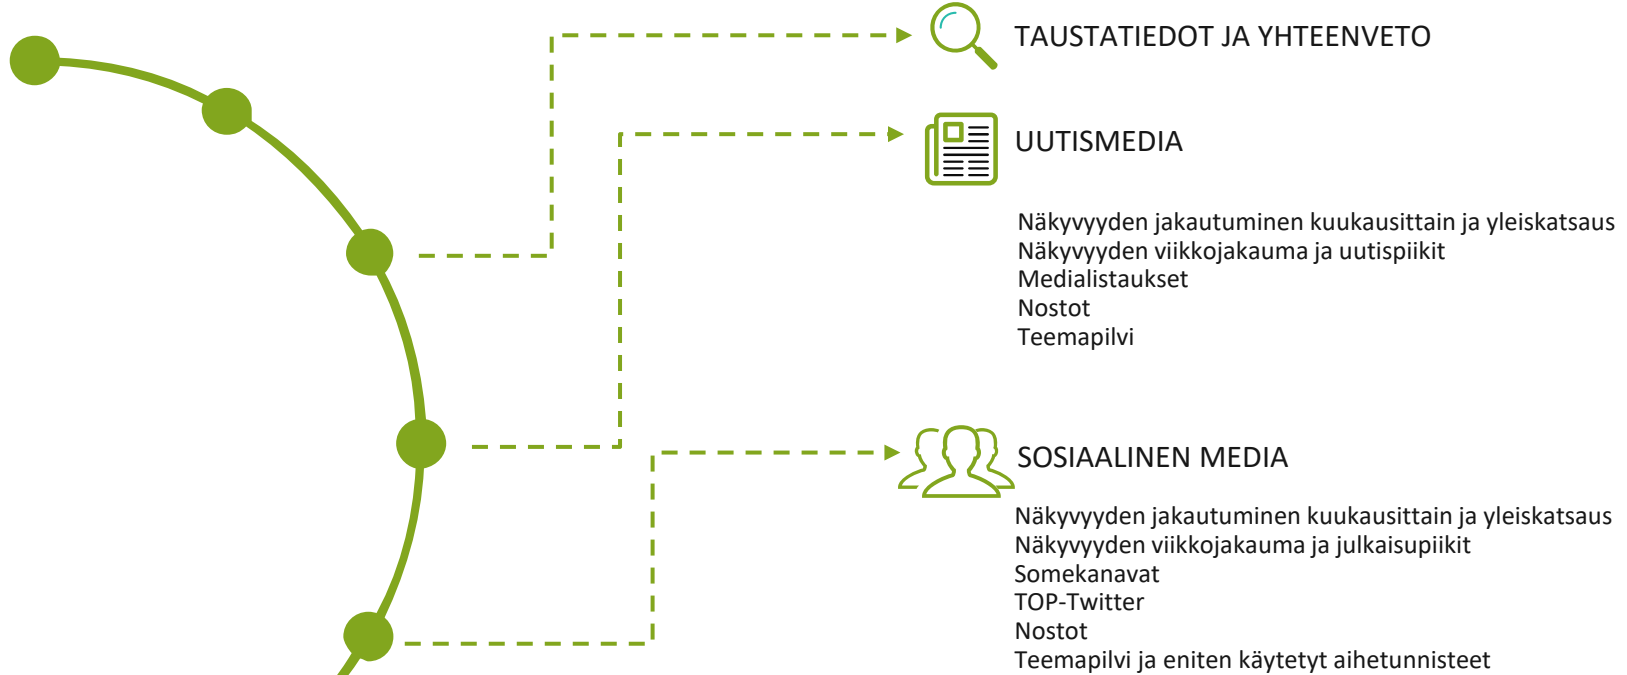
TAUSTATIEDOT JA YHTEENVETO

UUTISMEDIA

Näkyvyyden jakautuminen kuukausittain ja yleiskatsaus
Näkyvyyden viikkojakauma ja uutispiikit
Medialistaukset
Nostot
Teemapilvi

SOSIAALINEN MEDIA

Näkyvyyden jakautuminen kuukausittain ja yleiskatsaus
Näkyvyyden viikkojakauma ja julkaisupiikit
Somekanavat
TOP-Twitter
Nostot
Teemapilvi ja eniten käytetyt aihetunnisteet